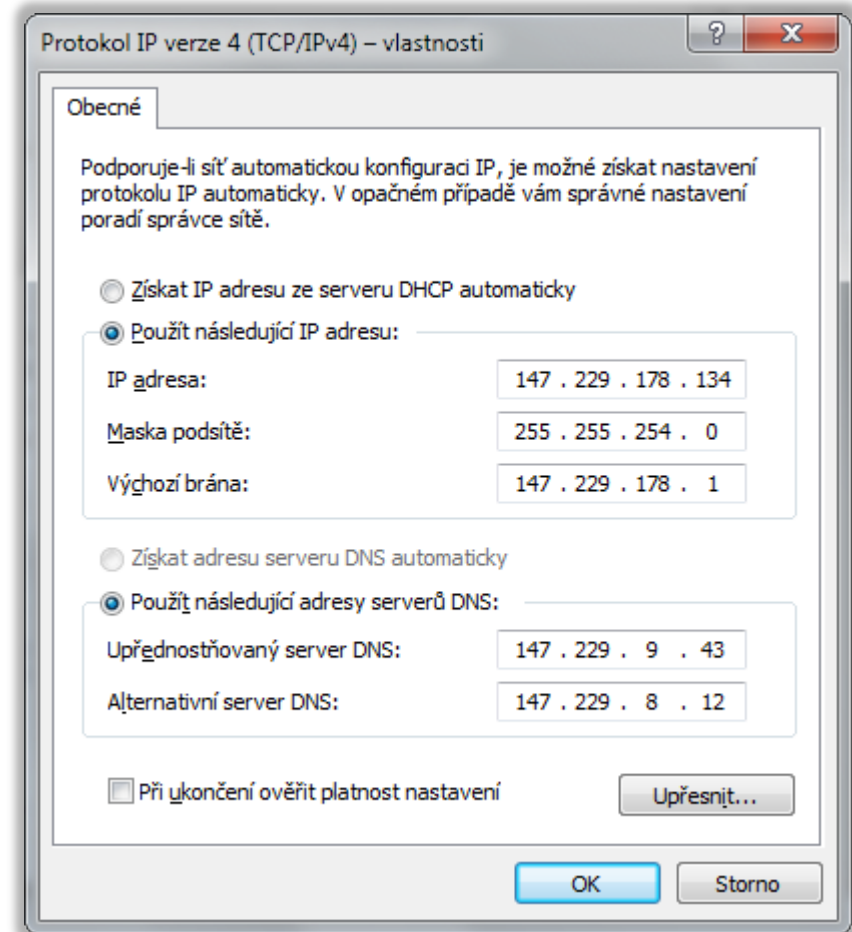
Protokol IP verze 4 (TCP/IPv4) – vlastnosti

?

X

Obecné

Podporuje-li síť automatickou konfiguraci IP, je možné získat nastavení protokolu IP automaticky. V opačném případě vám správné nastavení poradí správce sítě.

Získat IP adresu ze serveru DHCP automaticky

Použít následující IP adresu:

| | |
|---|---|
| IP adresa: | 147 . 229 . 178 . 134 |
| Maska podsítě: | 255 . 255 . 254 . 0 |
| Výchozí brána: | 147 . 229 . 178 . 1 |

Získat adresu serveru DNS automaticky

Použít následující adresy serverů DNS:

| | |
|---|---|
| Upřednostňovaný server DNS: | 147 . 229 . 9 . 43 |
| Alternativní server DNS: | 147 . 229 . 8 . 12 |

Při ukončení ověřit platnost nastavení

Upřesnit...

OK

Storno